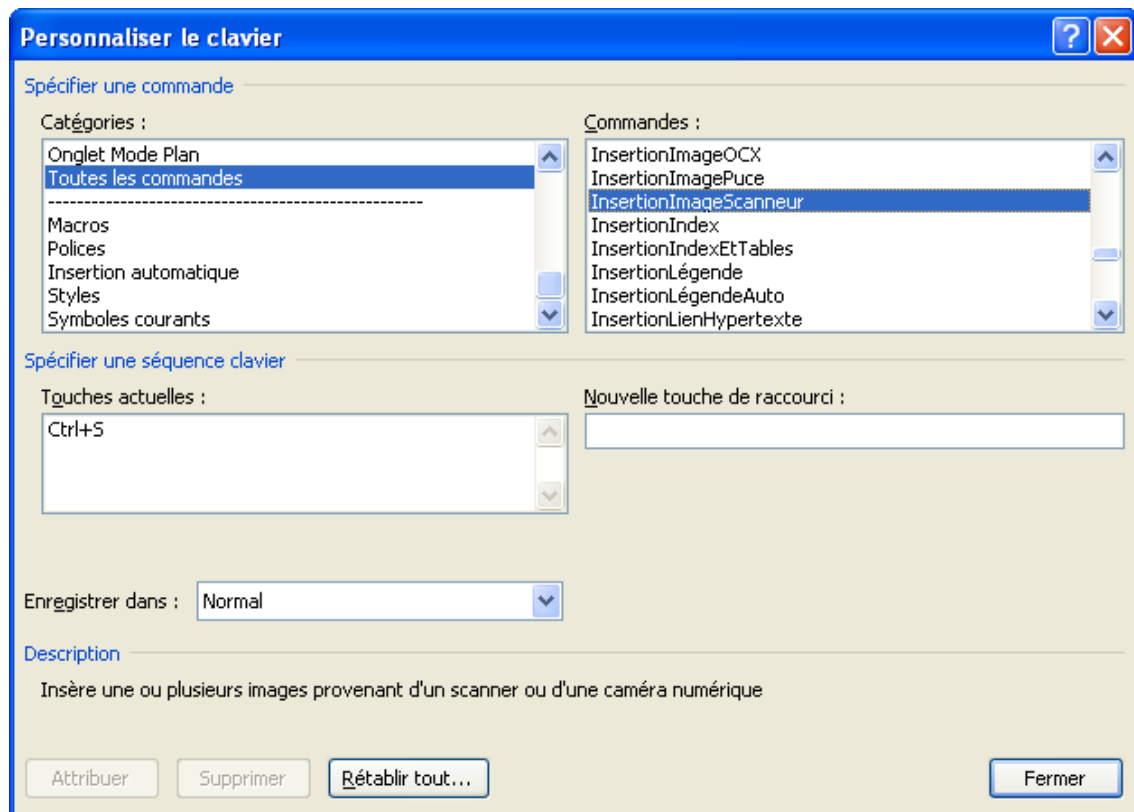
Personnaliser le clavier

Spécifier une commande

Catégories :

Onglet Mode Plan
Toutes les commandes
--------------------------------------------------
Macros
Polices
Insertion automatique
Styles
Symboles courants

Commandes :

InsertionImageOCX
InsertionImagePuce
InsertionImageScanneur
InsertionIndex
InsertionIndexEtTables
InsertionLégende
InsertionLégendeAuto
InsertionLienHypertexte

Spécifier une séquence clavier

Touches actuelles :

Ctrl+S

Nouvelle touche de raccourci :

Enregistrer dans : Normal

Description

Insère une ou plusieurs images provenant d'un scanner ou d'une caméra numérique

Attribuer Supprimer Rétablir tout... Fermer